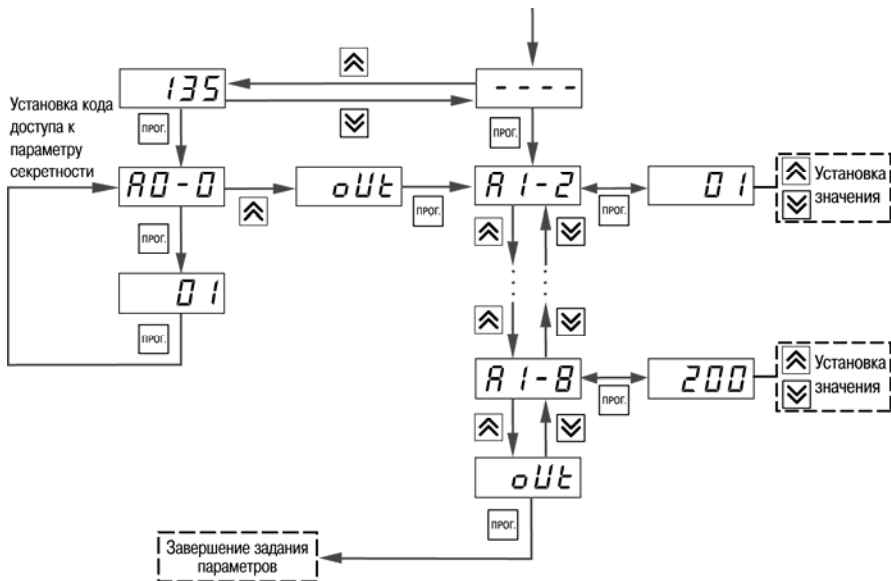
135

- - - -

Установка кода доступа к параметру секретности

ПРОГ.

ПРОГ.

A0 - 0

oUt

ПРОГ.

A1 - 2

ПРОГ.

01

Установка значения

ПРОГ.

01

ПРОГ.

A1 - 8

ПРОГ.

200

Установка значения

oUt

ПРОГ.

Завершение задания параметров